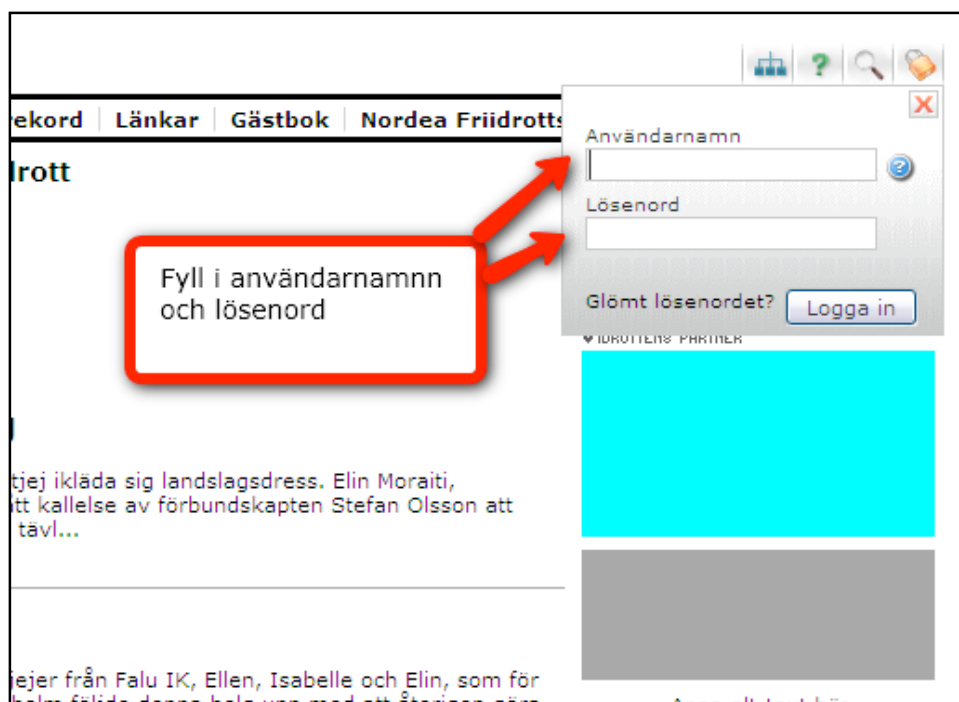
ekord | Länkar | Gästbok | Nordea Friidrotts

drott

Användarnamn

Lösenord

Fyll i användarnamn och lösenord

Glömt lösenordet? Logga in

♥IDROTTENS PARTNER

tjej ikläda sig landslagsdress. Elin Moraiti, tt kallelse av förbundskapten Stefan Olsson att tävl...

jejer från Falu IK, Ellen, Isabelle och Elin, som för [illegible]